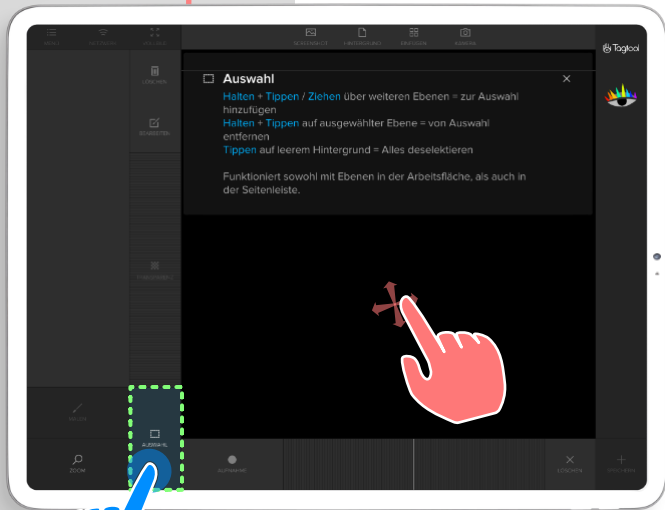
MENÜ NETZWERK VOLLBILD

SEITENBREITE HINTERGRUND EBENEN KAMERA

Tagtool

LÖSCHEN

BEARBEITEN

Auswahl

×

Halten + Tippen / Ziehen über weiteren Ebenen = zur Auswahl hinzufügen
Halten + Tippen auf ausgewählter Ebene = von Auswahl entfernen
Tippen auf leerem Hintergrund = Alles deselektieren

Funktioniert sowohl mit Ebenen in der Arbeitsfläche, als auch in der Seitenleiste.

ZOOM

AUSWAHL

LÖSCHEN